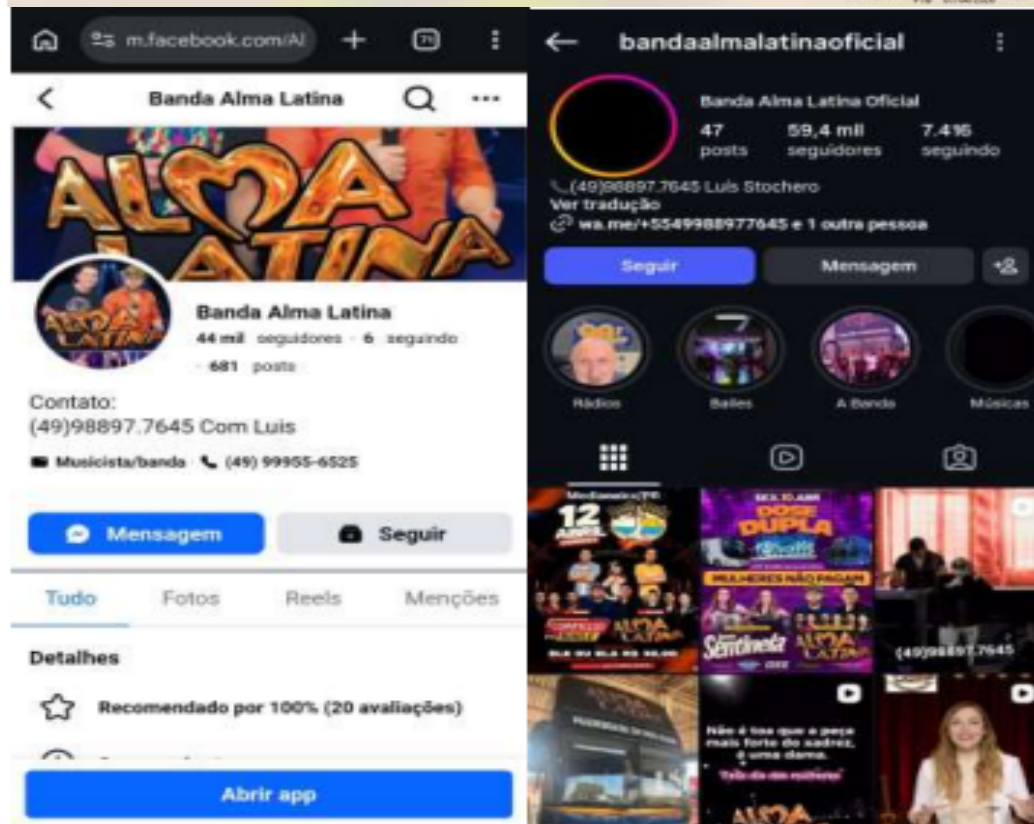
m.facebook.com/Al

Banda Alma Latina

ALMA LATINA

Banda Alma Latina
44 mil seguidores · 6 seguindo
· 681 posts

Contato:
(49)98897.7645 Com Luis

Musicista/banda · (49) 99955-6525

Mensagem
Seguir

Tudo
Fotos
Reels
Menções

Detalhes

Recomendado por 100% (20 avaliações)

Abrir app

bandaalmalatinaoficial

Banda Alma Latina Oficial
47 posts
59,4 mil seguidores
7.416 seguindo

(49)98897.7645 Luis Stochero
Ver tradução
wa.me/+5549988977645 e 1 outra pessoa

Seguir
Mensagem

Rádios
Bailes
A Banda
Músicas

12 ANOS
ALMA LATINA

DOSE DUPLA
MULHERES NÃO PAGAM
Sentinela
ALMA LATINA

(49)98897.7645

Não é toa que a peça mais forte do xadrez, é uma dama.
Feliz dia das mulheres

ALMA